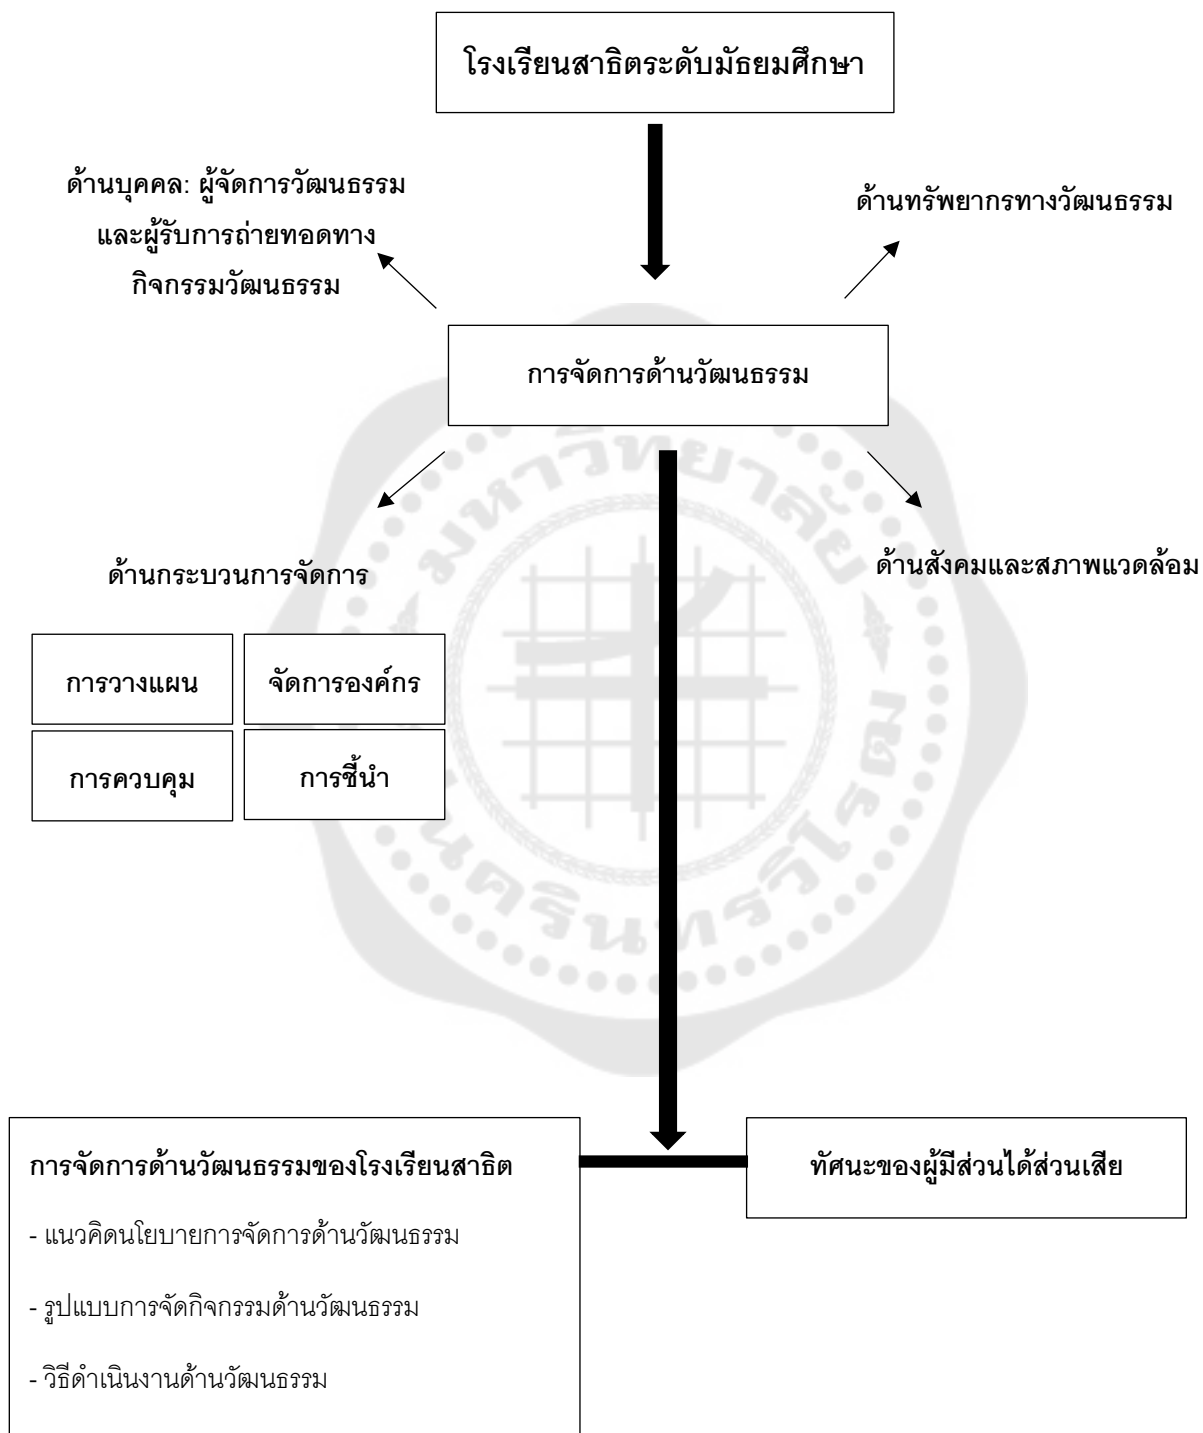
โรงเรียนสาธิตระดับมัธยมศึกษา

ด้านบุคคล: ผู้จัดการวัฒนธรรม และผู้รับการถ่ายทอดทางกิจกรรมวัฒนธรรม

ด้านทรัพยากรทางวัฒนธรรม

การจัดการด้านวัฒนธรรม

ด้านกระบวนการจัดการ

ด้านสังคมและสภาพแวดล้อม

| การวางแผน | จัดการองค์กร |
|---|---|
| การควบคุม | การชี้นำ |

การจัดการด้านวัฒนธรรมของโรงเรียนสาธิต

- แนวคิดนโยบายการจัดการด้านวัฒนธรรม

- รูปแบบการจัดกิจกรรมด้านวัฒนธรรม

- วิธีดำเนินงานด้านวัฒนธรรม

ทัศนะของผู้มีส่วนได้ส่วนเสีย